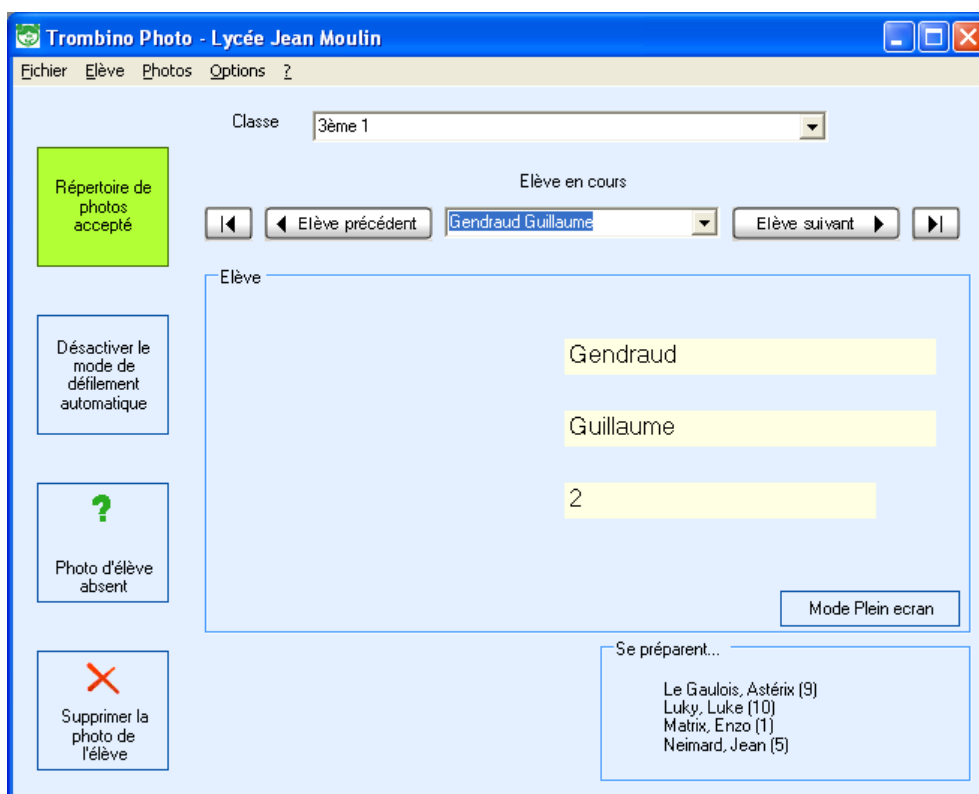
Trombino Photo - Lycée Jean Moulin

Fichier Elève Photos Options ?

Classe 3ème 1

Répertoire de photos accepté

Elève en cours

Elève précédent Gendraud Guillaume Elève suivant

Elève

Gendraud

Guillaume

2

Désactiver le mode de défilement automatique

?

Photo d'élève absent

Mode Plein ecran

Se préparent...

Le Gaulois, Astérix (9)
Luky, Luke (10)
Matrix, Enzo (1)
Neimard, Jean (5)

Supprimer la photo de l'élève